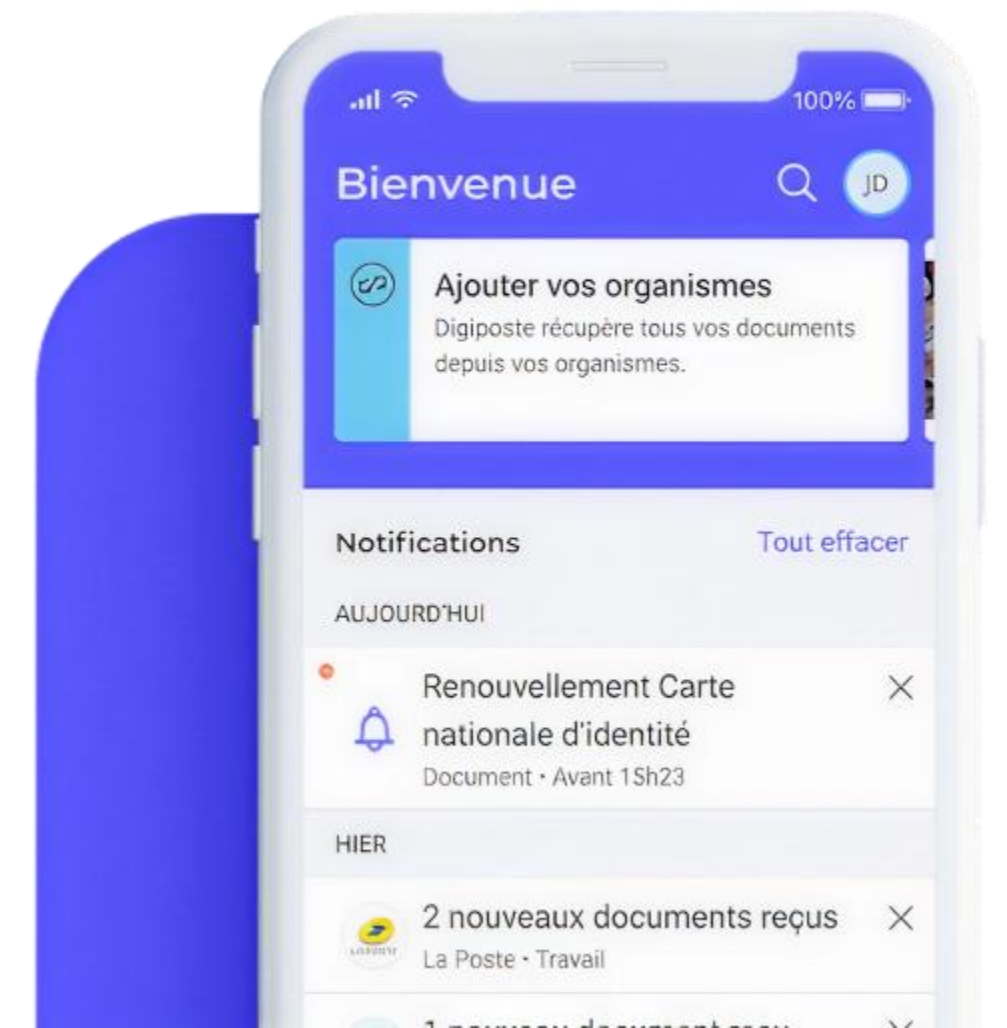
100%

Bienvenue

JD

Ajouter vos organismes

Digiposte récupère tous vos documents depuis vos organismes.

Notifications

Tout effacer

AUJOURD'HUI

Renouvellement Carte nationale d'identité

Document · Avant 15h23

HIER

2 nouveaux documents reçus

La Poste · Travail

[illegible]